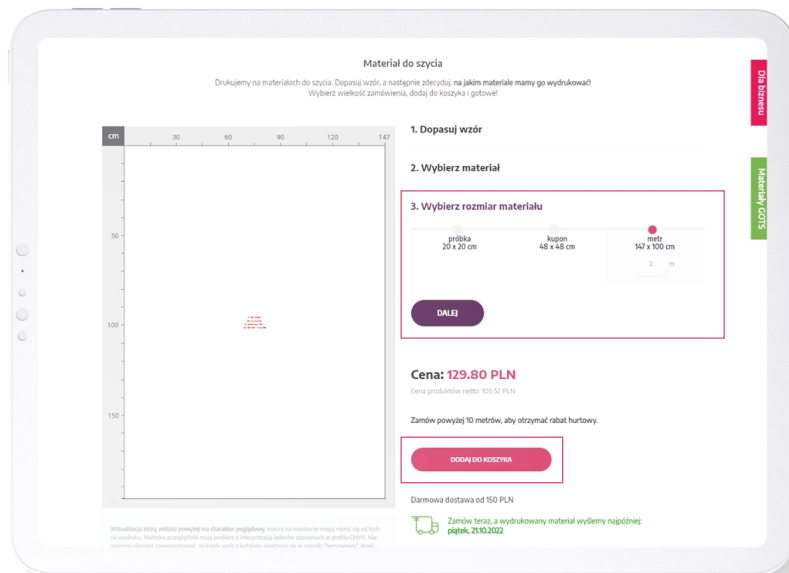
Materiał do szycia

Drukujemy na materiałach do szycia. Dopasuj wzór, a następnie zdecyduj, **na jakim materiale mamy go wydrukować!** Wybierz wielkość zamówienia, dodaj do koszyka i gotowe!

Dla biznesu

Materiały GOTS

| cm | 30 | 60 | 90 | 120 | 147 |
|---|---|---|---|---|---|

50

100

150

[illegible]

Wizualizacja którą widzisz powyżej ma charakter poglądowy. Kolory na monitorze mogą różnić się od tych na wydruku. Niektóre przeglądarki mają problem z interpretacją kolorów zapisanych w profilu CMYK. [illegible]

1. Dopasuj wzór

2. Wybierz materiał

3. Wybierz rozmiar materiału

próbka
20 x 20 cm

kupon
48 x 48 cm

metr
147 x 100 cm

2 m

DALEJ

Cena: 129.80 PLN

Cena produktów netto: 105.52 PLN

Zamów powyżej 10 metrów, aby otrzymać rabat hurtowy.

DODAJ DO KOSZYKA

Darmowa dostawa od 150 PLN

Zamów teraz, a wydrukowany materiał wyślemy najpóźniej:
piątek, 21.10.2022